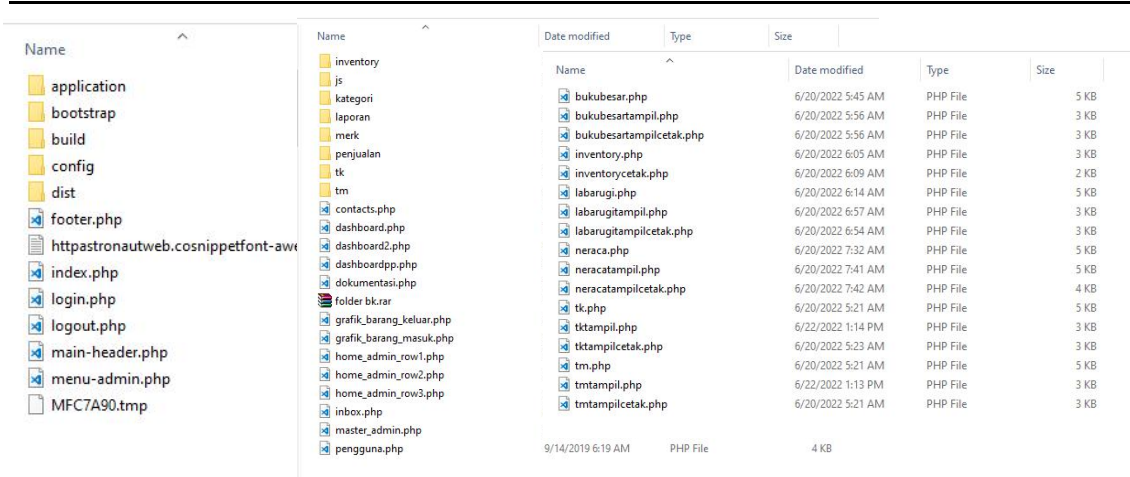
Name

application
bootstrap
build
config
dist
footer.php
httpastronautweb.cosnippetfont-awe
index.php
login.php
logout.php
main-header.php
menu-admin.php
MFC7A90.tmp

Name

inventory
js
kategori
laporan
merk
penjualan
tk
tm
contacts.php
dashboard.php
dashboard2.php
dashboardpp.php
dokumentasi.php
folder bk.rar
grafik_barang_keluar.php
grafik_barang_masuk.php
home_admin_row1.php
home_admin_row2.php
home_admin_row3.php
inbox.php
master_admin.php
pengguna.php 9/14/2019 6:19 AM PHP File 4 KB

Date modified Type Size

| Name | Date modified | Type | Size |
|---|---|---|---|
| bukubesar.php | 6/20/2022 5:45 AM | PHP File | 5 KB |
| bukubesartampil.php | 6/20/2022 5:56 AM | PHP File | 3 KB |
| bukubesartampilcetak.php | 6/20/2022 5:56 AM | PHP File | 3 KB |
| inventory.php | 6/20/2022 6:05 AM | PHP File | 3 KB |
| inventorycetak.php | 6/20/2022 6:09 AM | PHP File | 2 KB |
| labarugi.php | 6/20/2022 6:14 AM | PHP File | 5 KB |
| labarugitampil.php | 6/20/2022 6:57 AM | PHP File | 3 KB |
| labarugitampilcetak.php | 6/20/2022 6:54 AM | PHP File | 3 KB |
| neraca.php | 6/20/2022 7:32 AM | PHP File | 5 KB |
| neracatampil.php | 6/20/2022 7:41 AM | PHP File | 5 KB |
| neracatampilcetak.php | 6/20/2022 7:42 AM | PHP File | 4 KB |
| tk.php | 6/20/2022 5:21 AM | PHP File | 5 KB |
| tktampil.php | 6/22/2022 1:14 PM | PHP File | 3 KB |
| tktampilcetak.php | 6/20/2022 5:23 AM | PHP File | 3 KB |
| tm.php | 6/20/2022 5:21 AM | PHP File | 5 KB |
| tmtampil.php | 6/22/2022 1:13 PM | PHP File | 3 KB |
| tmtampilcetak.php | 6/20/2022 5:21 AM | PHP File | 3 KB |